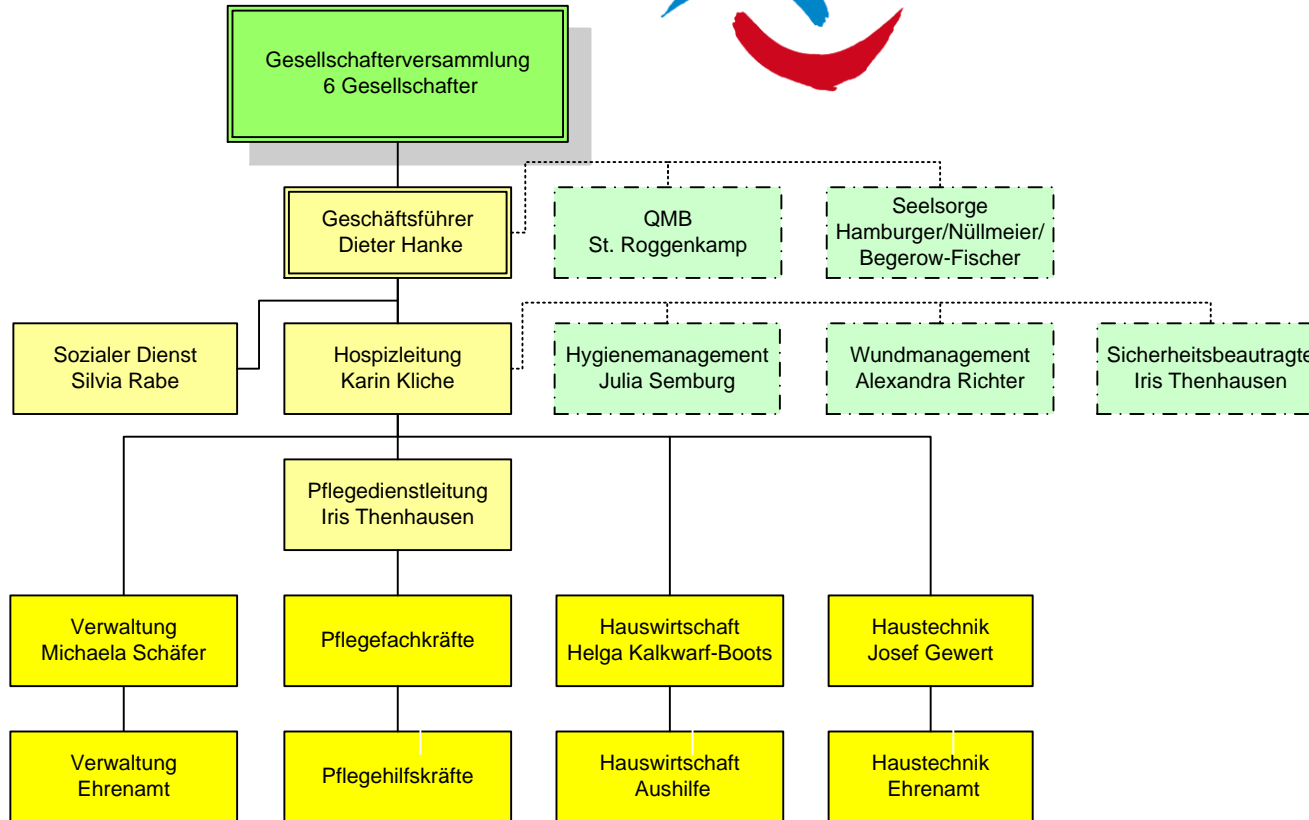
Gesellschafterversammlung
6 Gesellschafter

Geschäftsführer
Dieter Hanke

QMB
St. Roggenkamp

Seelsorge
Hamburger/Nüllmeier/
Begerow-Fischer

Sozialer Dienst
Silvia Rabe

Hospizleitung
Karin Kliche

Hygienemanagement
Julia Semburg

Wundmanagement
Alexandra Richter

Sicherheitsbeautragte
Iris Thenhausen

Pflegedienstleitung
Iris Thenhausen

Verwaltung
Michaela Schäfer

Pflegefachkräfte

Hauswirtschaft
Helga Kalkwarf-Boots

Haustechnik
Josef Gewert

Verwaltung
Ehrenamt

Pflegehilfskräfte

Hauswirtschaft
Aushilfe

Haustechnik
Ehrenamt